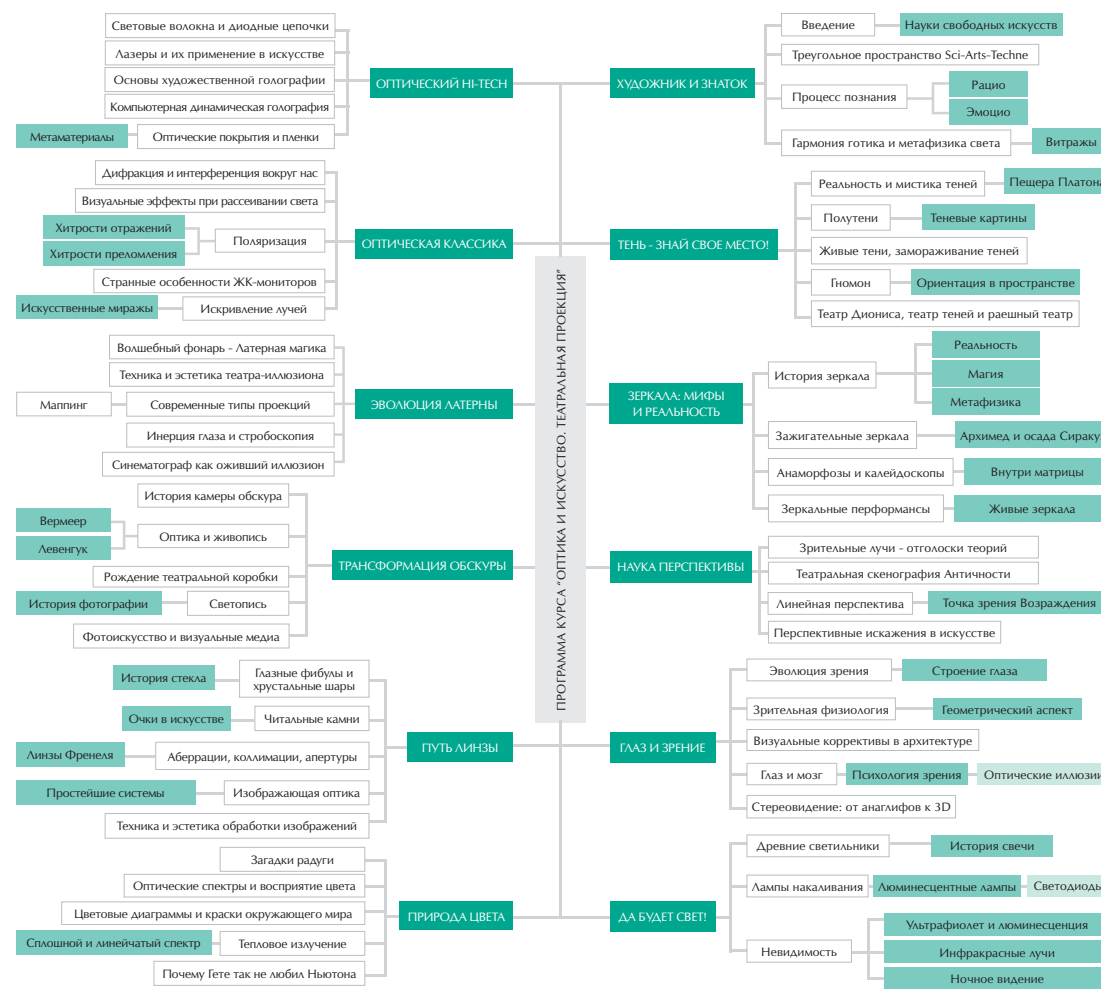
ПРОГРАММА КУРСА "ОПТИКА И ИСКУССТВО. ТЕАТРАЛЬНАЯ ПРОЕКЦИЯ"

ОПТИЧЕСКИЙ HI-TECH
Световые волокна и диодные цепочки
Лазеры и их применение в искусстве
Основы художественной голографии
Компьютерная динамическая голография
Оптические покрытия и пленки
Метаматериалы

ОПТИЧЕСКАЯ КЛАССИКА
Дифракция и интерференция вокруг нас
Визуальные эффекты при рассеивании света
Поляризация
Хитрости отражений
Хитрости преломления
Странные особенности ЖК-мониторов
Искривление лучей
Искусственные миражы

ЭВОЛЮЦИЯ ЛАТЕРНЫ
Волшебный фонарь - Латерная магика
Техника и эстетика театра-иллюзиона
Современные типы проекций
Маппинг
Инерция глаза и стробоскопия
Синематограф как оживший иллюзион

ТРАНСФОРМАЦИЯ ОБСКУРЫ
История камеры обскура
Оптика и живопись
Вермеер
Левенгук
Рождение театральной коробки
Светопись
История фотографии
Фотоискусство и визуальные медиа

ПУТЬ ЛИНЗЫ
Глазные фибулы и хрустальные шары
История стекла
Читальные камни
Очки в искусстве
Аберрации, коллимации, апертуры
Линзы Френеля
Изображающая оптика
Простейшие системы
Техника и эстетика обработки изображений

ПРИРОДА ЦВЕТА
Загадки радуги
Оптические спектры и восприятие цвета
Цветовые диаграммы и краски окружающего мира
Тепловое излучение
Сплошной и линейчатый спектр
Почему Гете так не любил Ньютона

ХУДОЖНИК И ЗНАТОК
Введение
Науки свободных искусств
Треугольное пространство Sci-Arts-Techne
Процесс познания
Рацио
Эмоцио
Гармония готика и метафизика света
Витражы

ТЕНЬ - ЗНАЙ СВОЕ МЕСТО!
Реальность и мистика теней
Пещера Платона
Полутени
Теневые картины
Живые тени, замораживание теней
Гномон
Ориентация в пространстве
Театр Диониса, театр теней и раешный театр

ЗЕРКАЛА: МИФЫ И РЕАЛЬНОСТЬ
История зеркала
Реальность
Магия
Метафизика
Зажигательные зеркала
Архимед и осада Сираку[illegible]
Анаморфозы и калейдоскопы
Внутри матрицы
Зеркальные перформансы
Живые зеркала

НАУКА ПЕРСПЕКТИВЫ
Зрительные лучи - отголоски теорий
Театральная скенография Античности
Линейная перспектива
Точка зрения Возраждения
Перспективные искажения в искусстве

ГЛАЗ И ЗРЕНИЕ
Эволюция зрения
Строение глаза
Зрительная физиология
Геометрический аспект
Визуальные коррективы в архитектуре
Глаз и мозг
Психология зрения
Оптические иллюзи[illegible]
Стереовидение: от анаглифов к 3D

ДА БУДЕТ СВЕТ!
Древние светильники
История свечи
Лампы накаливания
Люминесцентные лампы
Светодиод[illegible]
Невидимость
Ультрафиолет и люминесценция
Инфракрасные лучи
Ночное видение